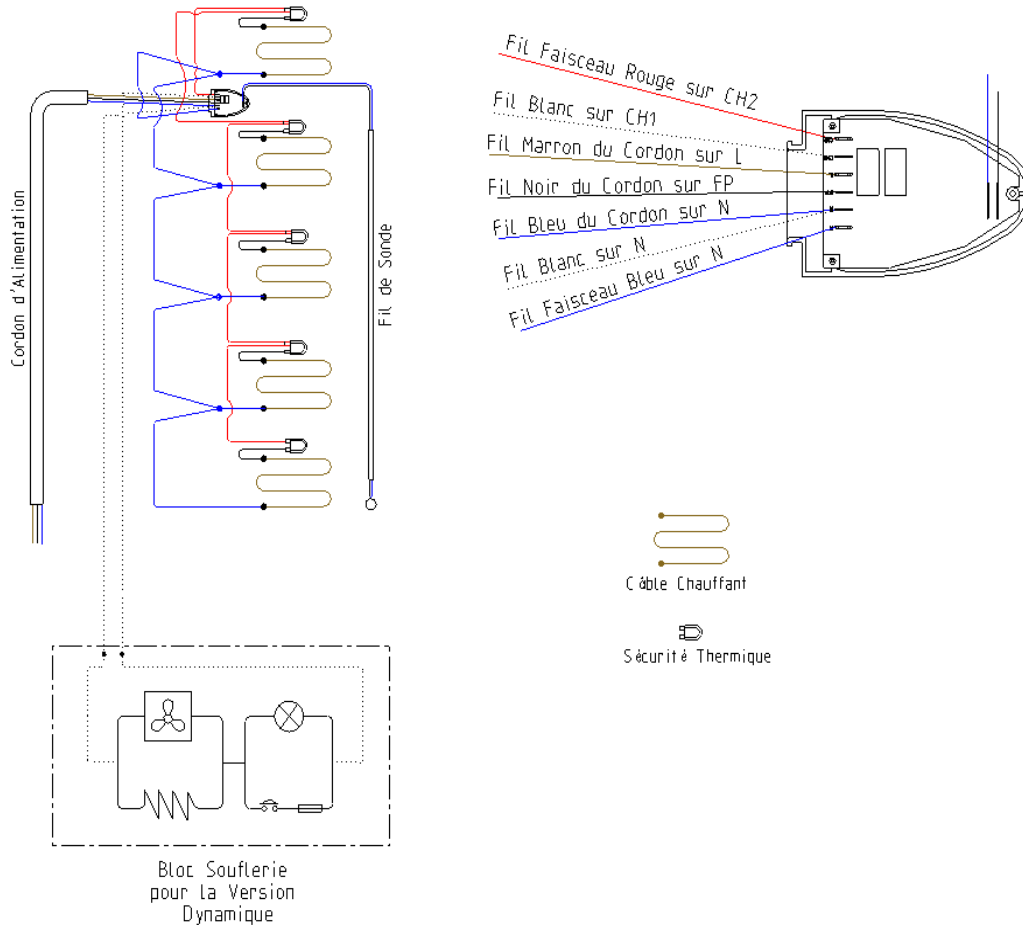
Cordon d'Alimentation

Fil de Sonde

Bloc Souflerie pour la Version Dynamique

Fil Faisceau Rouge sur CH2

Fil Blanc sur CH1

Fil Marron du Cordon sur L

Fil Noir du Cordon sur FP

Fil Bleu du Cordon sur N

Fil Blanc sur N

Fil Faisceau Bleu sur N

Câble Chauffant

Sécurité Thermique